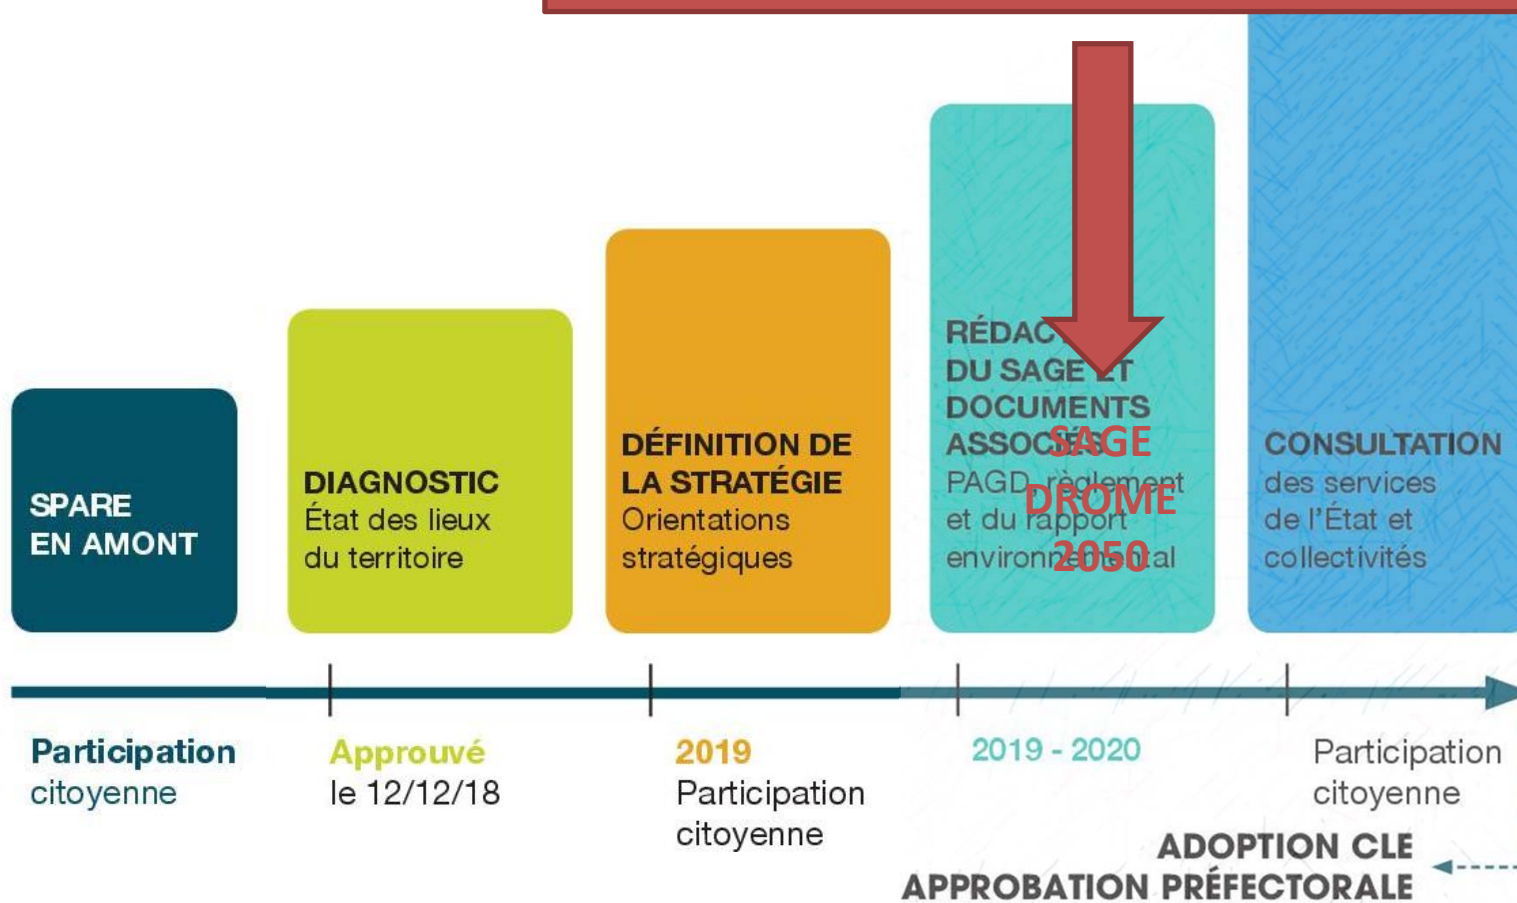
SPARE EN AMONT

DIAGNOSTIC
État des lieux du territoire

DÉFINITION DE LA STRATÉGIE
Orientations stratégiques

RÉDAC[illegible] DU SAGE ET DOCUMENTS ASSOCIÉS
PAGD, règlement et du rapport environnemental

SAGE DROME 2050

CONSULTATION
des services de l'État et collectivités

Participation citoyenne

Approuvé le 12/12/18

2019
Participation citoyenne

2019 - 2020

Participation citoyenne

ADOPTION CLE
APPROBATION PRÉFECTORALE